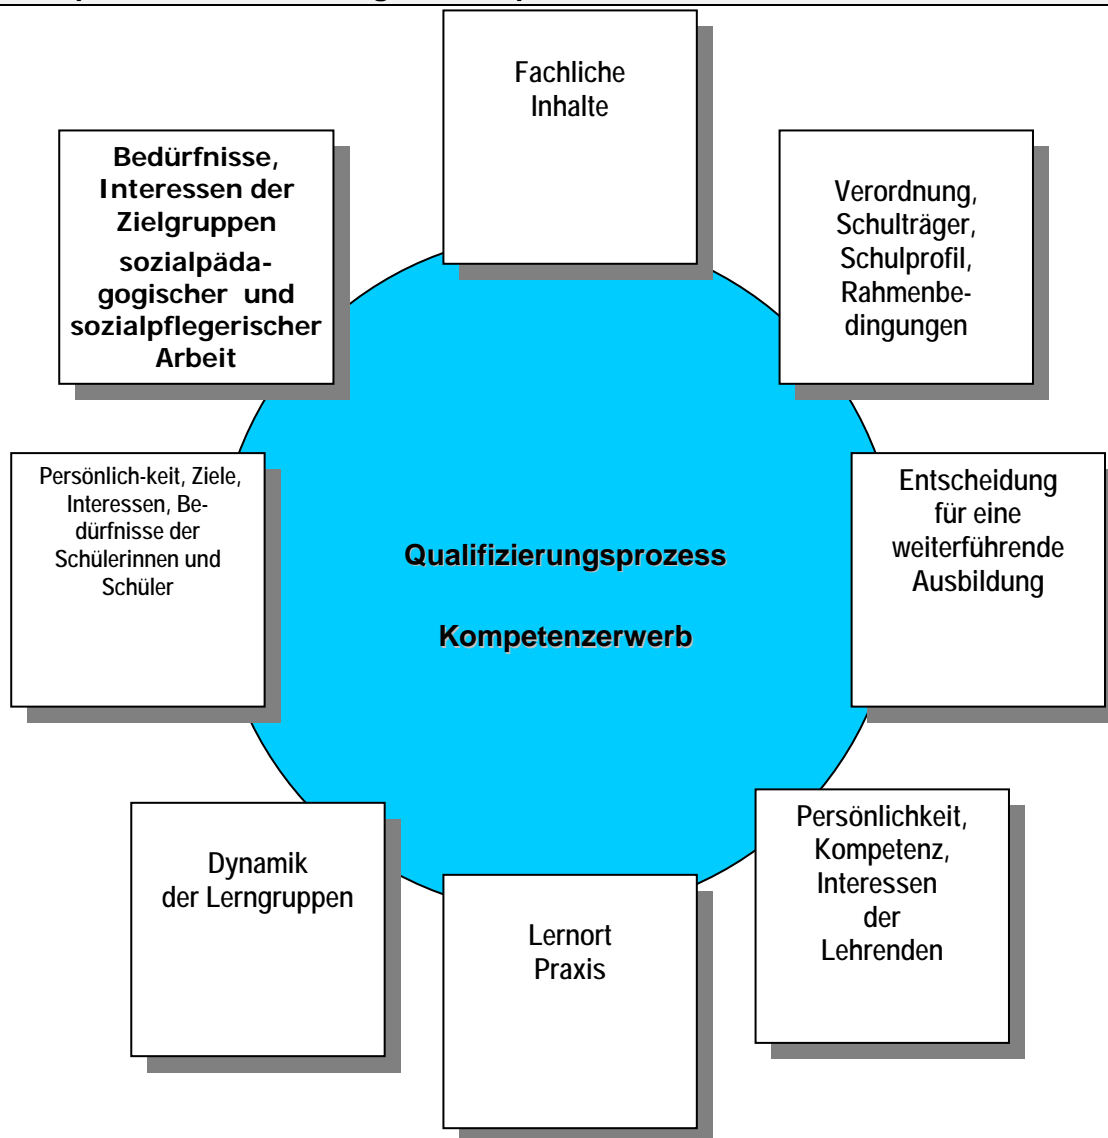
Fachliche Inhalte

Bedürfnisse, Interessen der Zielgruppen sozialpädagogischer und sozialpflegerischer Arbeit

Verordnung, Schulträger, Schulprofil, Rahmenbedingungen

Persönlich-keit, Ziele, Interessen, Bedürfnisse der Schülerinnen und Schüler

Qualifizierungsprozess

Kompetenzerwerb

Entscheidung für eine weiterführende Ausbildung

Dynamik der Lerngruppen

Persönlichkeit, Kompetenz, Interessen der Lehrenden

Lernort Praxis